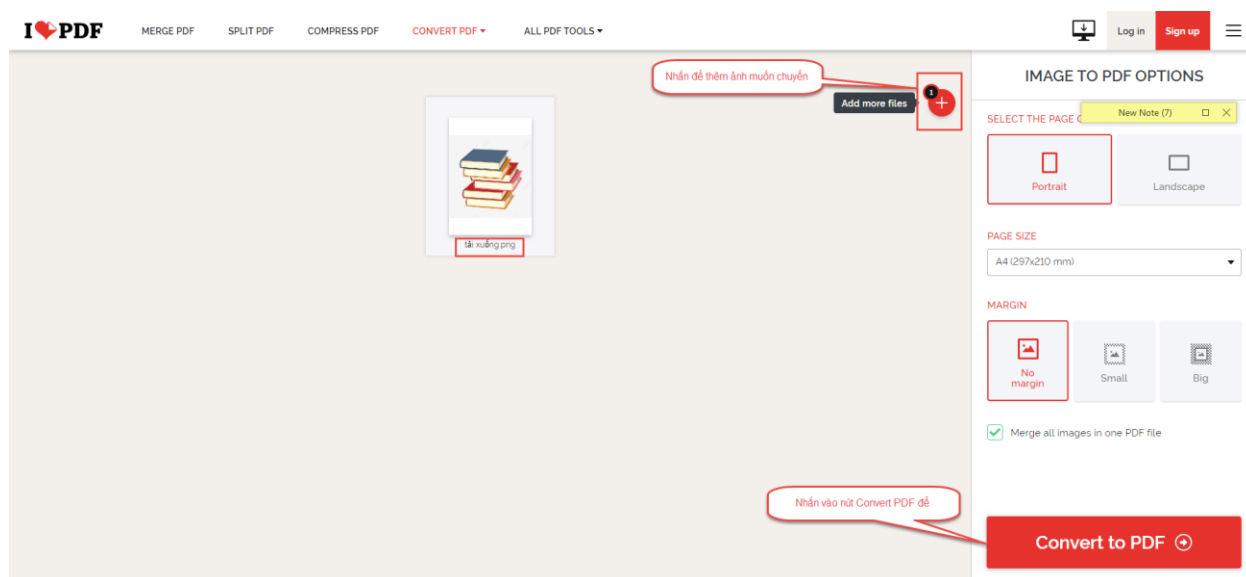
I ❤ PDF MERGE PDF SPLIT PDF COMPRESS PDF CONVERT PDF ▾ ALL PDF TOOLS ▾

Log in Sign up

Nhấn để thêm ảnh muốn chuyển

1

Add more files

tải xuống.png

IMAGE TO PDF OPTIONS

New Note (7)

SELECT THE PAGE O

Portrait

Landscape

PAGE SIZE

A4 (297x210 mm)

MARGIN

No margin

Small

Big

Merge all images in one PDF file

Nhấn vào nút Convert PDF để

Convert to PDF